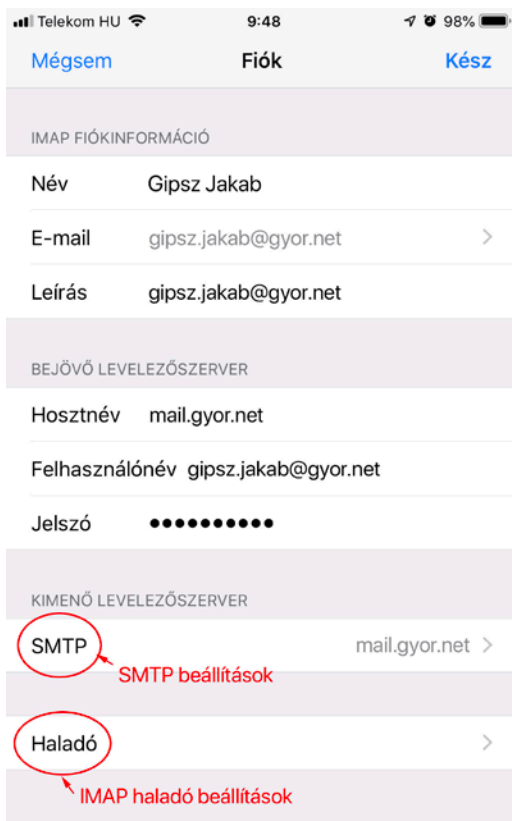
Telekom HU 9:48 98%

Mégsem Fiók Kész

IMAP FIÓKINFORMÁCIÓ

Név Gipsz Jakab

E-mail gipsz.jakab@gyor.net

Leírás gipsz.jakab@gyor.net

BEJÖVŐ LEVELEZŐSZERVER

Hosztnév mail.gyor.net

Felhasználónév gipsz.jakab@gyor.net

Jelszó ●●●●●●●●●●

KIMENŐ LEVELEZŐSZERVER

SMTP mail.gyor.net

SMTP beállítások

Haladó

IMAP haladó beállítások